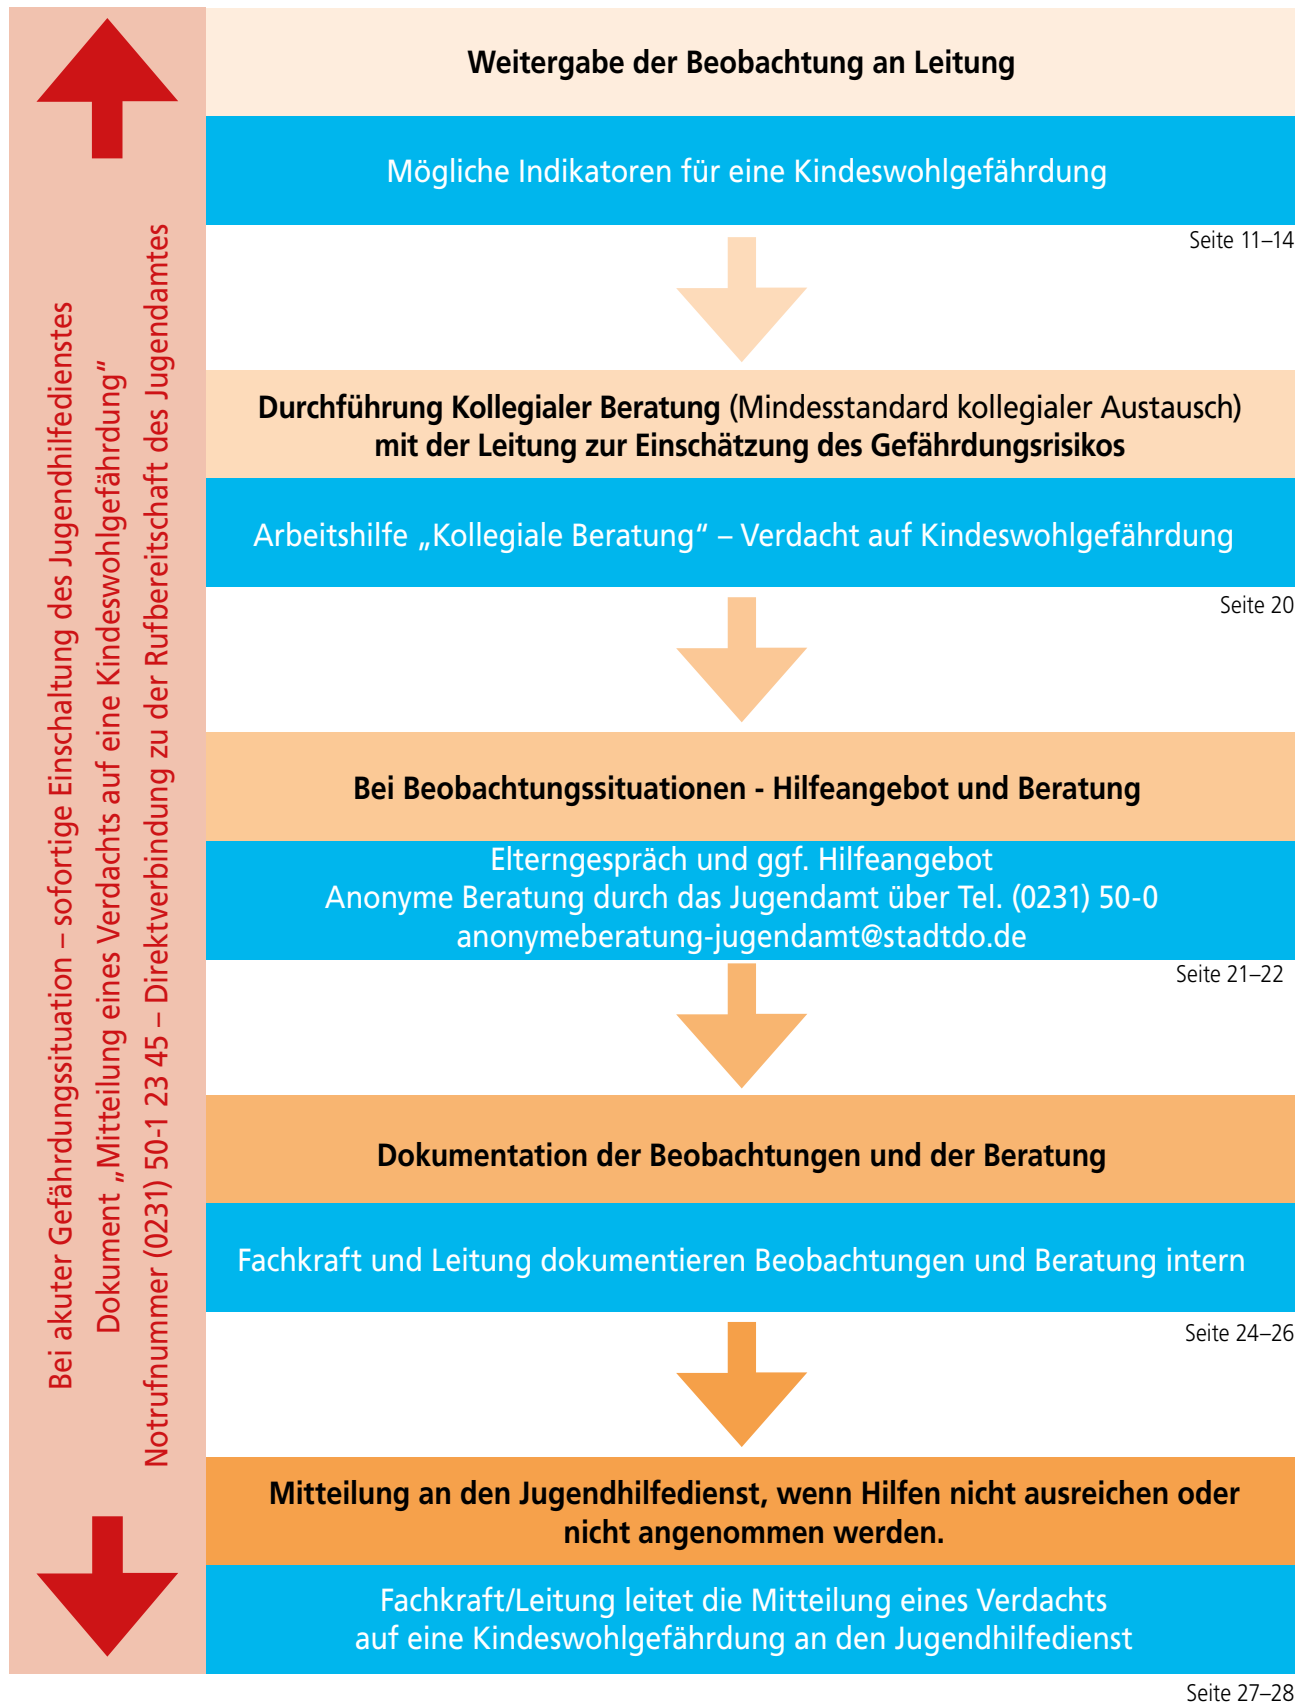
Bei akuter Gefährdungssituation – sofortige Einschaltung des Jugendhilfedienstes
Dokument „Mitteilung eines Verdachts auf eine Kindeswohlgefährdung"
Notrufnummer (0231) 50-1 23 45 – Direktverbindung zu der Rufbereitschaft des Jugendamtes

Weitergabe der Beobachtung an Leitung

Mögliche Indikatoren für eine Kindeswohlgefährdung

Seite 11–14

Durchführung Kollegialer Beratung (Mindesstandard kollegialer Austausch) mit der Leitung zur Einschätzung des Gefährdungsrisikos

Arbeitshilfe „Kollegiale Beratung" – Verdacht auf Kindeswohlgefährdung

Seite 20

Bei Beobachtungssituationen - Hilfeangebot und Beratung

Elterngespräch und ggf. Hilfeangebot
Anonyme Beratung durch das Jugendamt über Tel. (0231) 50-0
anonymeberatung-jugendamt@stadtdo.de

Seite 21–22

Dokumentation der Beobachtungen und der Beratung

Fachkraft und Leitung dokumentieren Beobachtungen und Beratung intern

Seite 24–26

Mitteilung an den Jugendhilfedienst, wenn Hilfen nicht ausreichen oder nicht angenommen werden.

Fachkraft/Leitung leitet die Mitteilung eines Verdachts auf eine Kindeswohlgefährdung an den Jugendhilfedienst

Seite 27–28